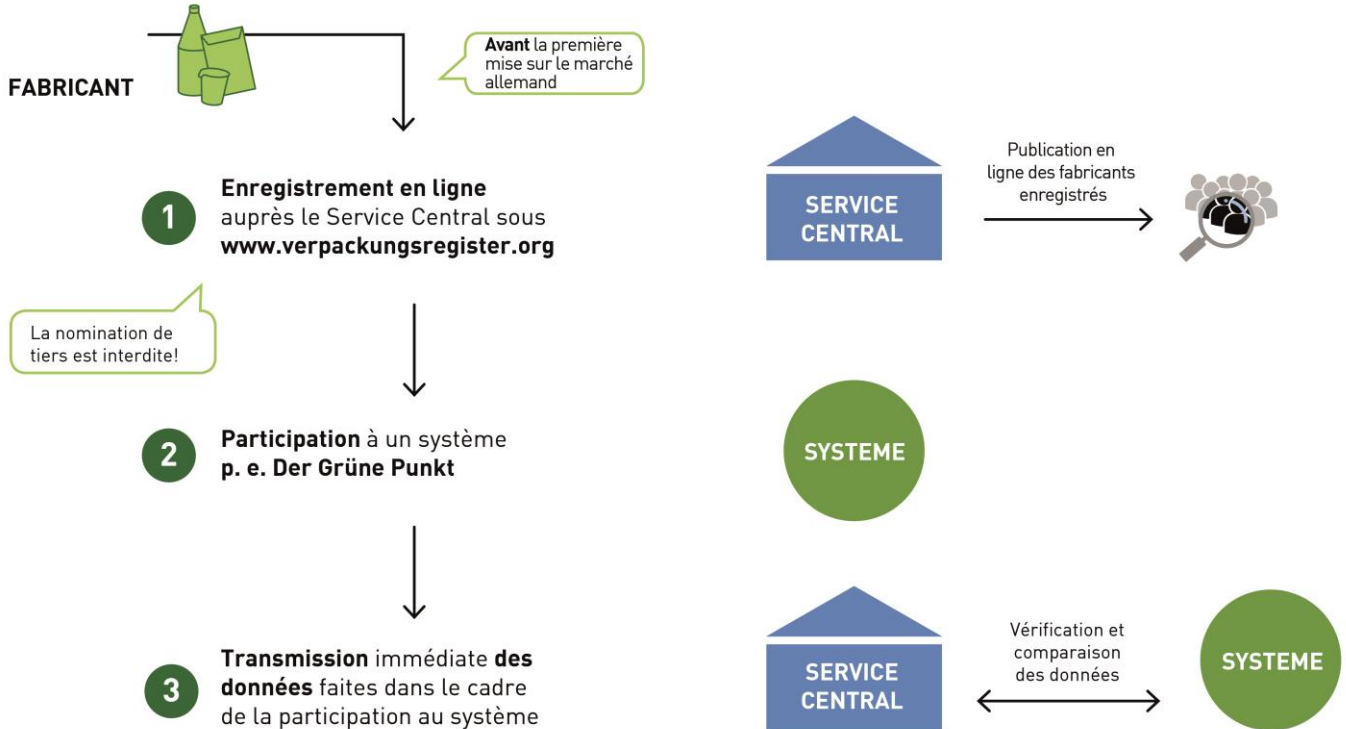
FABRICANT

Avant la première mise sur le marché allemand

1 Enregistrement en ligne auprès le Service Central sous www.verpackungsregister.org

SERVICE CENTRAL

Publication en ligne des fabricants enregistrés

La nomination de tiers est interdite!

2 Participation à un système p. e. Der Grüne Punkt

SYSTEME

3 Transmission immédiate des données faites dans le cadre de la participation au système

SERVICE CENTRAL

Vérification et comparaison des données

SYSTEME